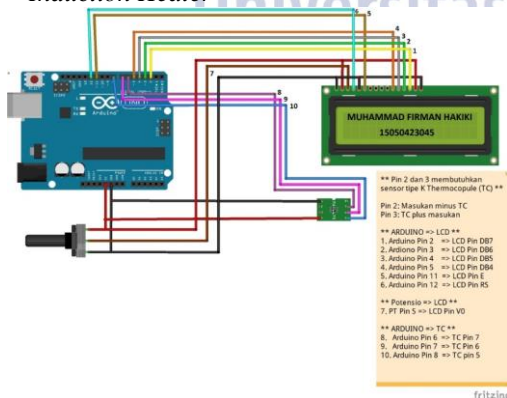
6 5 4 3 2 1

7

8 9 10

MUHAMMAD FIRMAN HAKIKI
15050423045

** Pin 2 dan 3 membutuhkan sensor tipe K Thermocopule (TC) **

Pin 2: Masukan minus TC
Pin 3: TC plus masukan

** ARDUINO => LCD **
1. Arduino Pin 2 => LCD Pin DB7
2. Arduino Pin 3 => LCD Pin DB6
3. Arduino Pin 4 => LCD Pin DB5
4. Arduino Pin 5 => LCD Pin DB4
5. Arduino Pin 11 => LCD Pin E
6. Arduino Pin 12 => LCD Pin RS

** Potensio => LCD **
7. PT Pin 5 => LCD Pin V0

** ARDUINO => TC **
8. Arduino Pin 6 => TC Pin 7
9. Arduino Pin 7 => TC Pin 6
10. Arduino Pin 8 => TC pin 5

fritzing